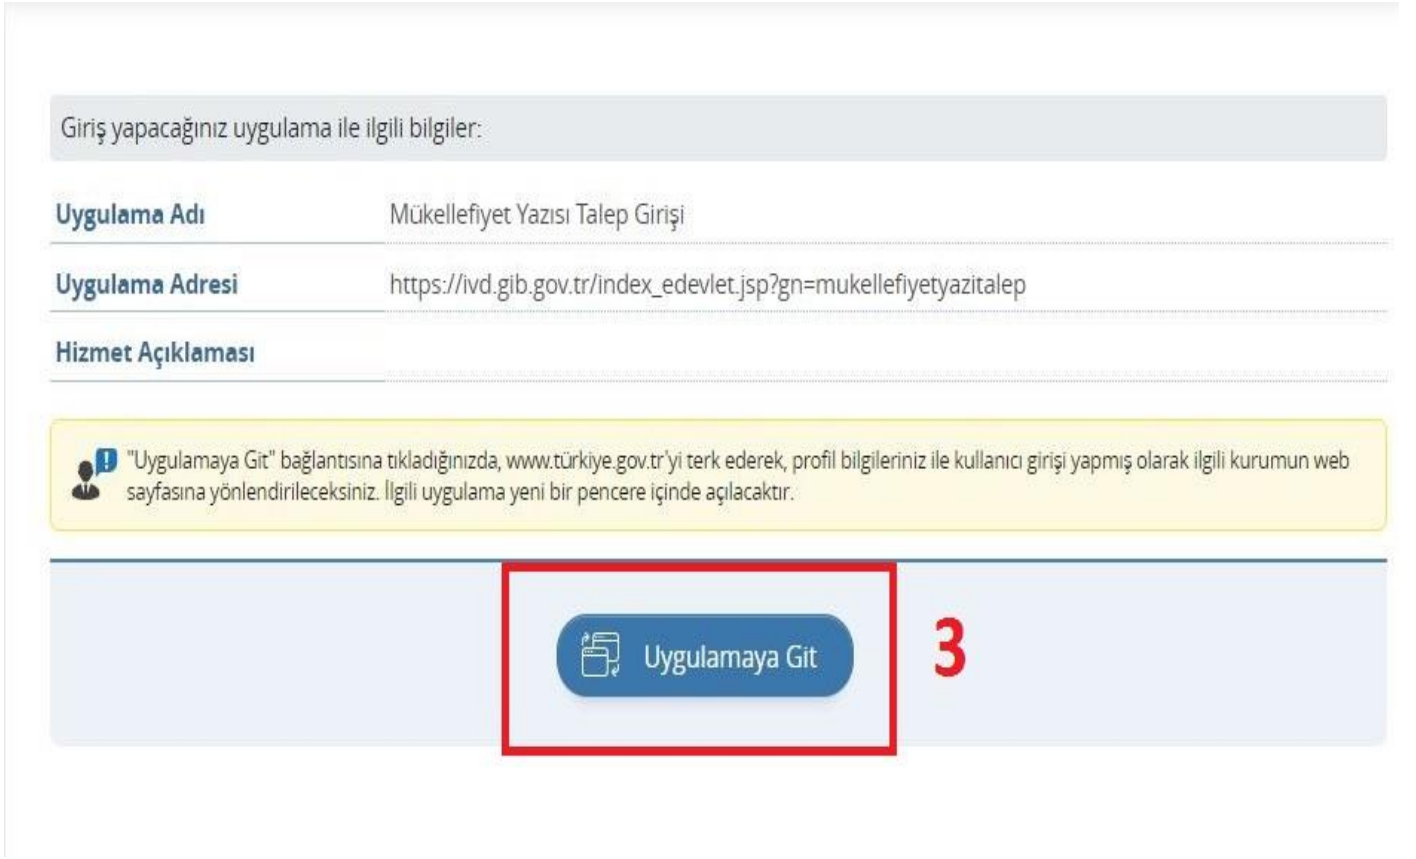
Giriş yapacağınız uygulama ile ilgili bilgiler:

| Uygulama Adı | Mükellefiyet Yazısı Talep Girişi |
|---|---|
| Uygulama Adresi | https://ivd.gib.gov.tr/index_edevlet.jsp?gn=mukellefiyetyazitalep |
| Hizmet Açıklaması | |

"Uygulamaya Git" bağlantısına tıkladığınızda, www.türkiye.gov.tr'yi terk ederek, profil bilgileriniz ile kullanıcı girişi yapmış olarak ilgili kurumun web sayfasına yönlendirileceksiniz. İlgili uygulama yeni bir pencere içinde açılacaktır.

Uygulamaya Git

3